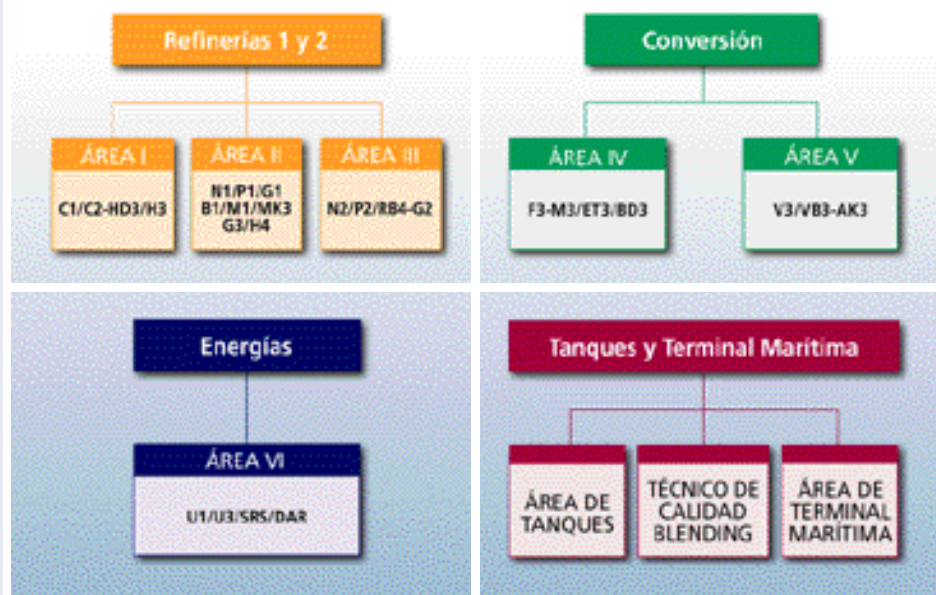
Refinerías 1 y 2

ÁREA I
C1/C2-HD3/H3

ÁREA II
N1/P1/G1
B1/M1/MK3
G3/H4

ÁREA III
N2/P2/RB4-G2

Conversión

ÁREA IV
F3-M3/ET3/BD3

ÁREA V
V3/VB3-AK3

Energías

ÁREA VI
U1/U3/SRS/DAR

Tanques y Terminal Marítima

ÁREA DE TANQUES

TÉCNICO DE CALIDAD BLENDING

ÁREA DE TERMINAL MARÍTIMA